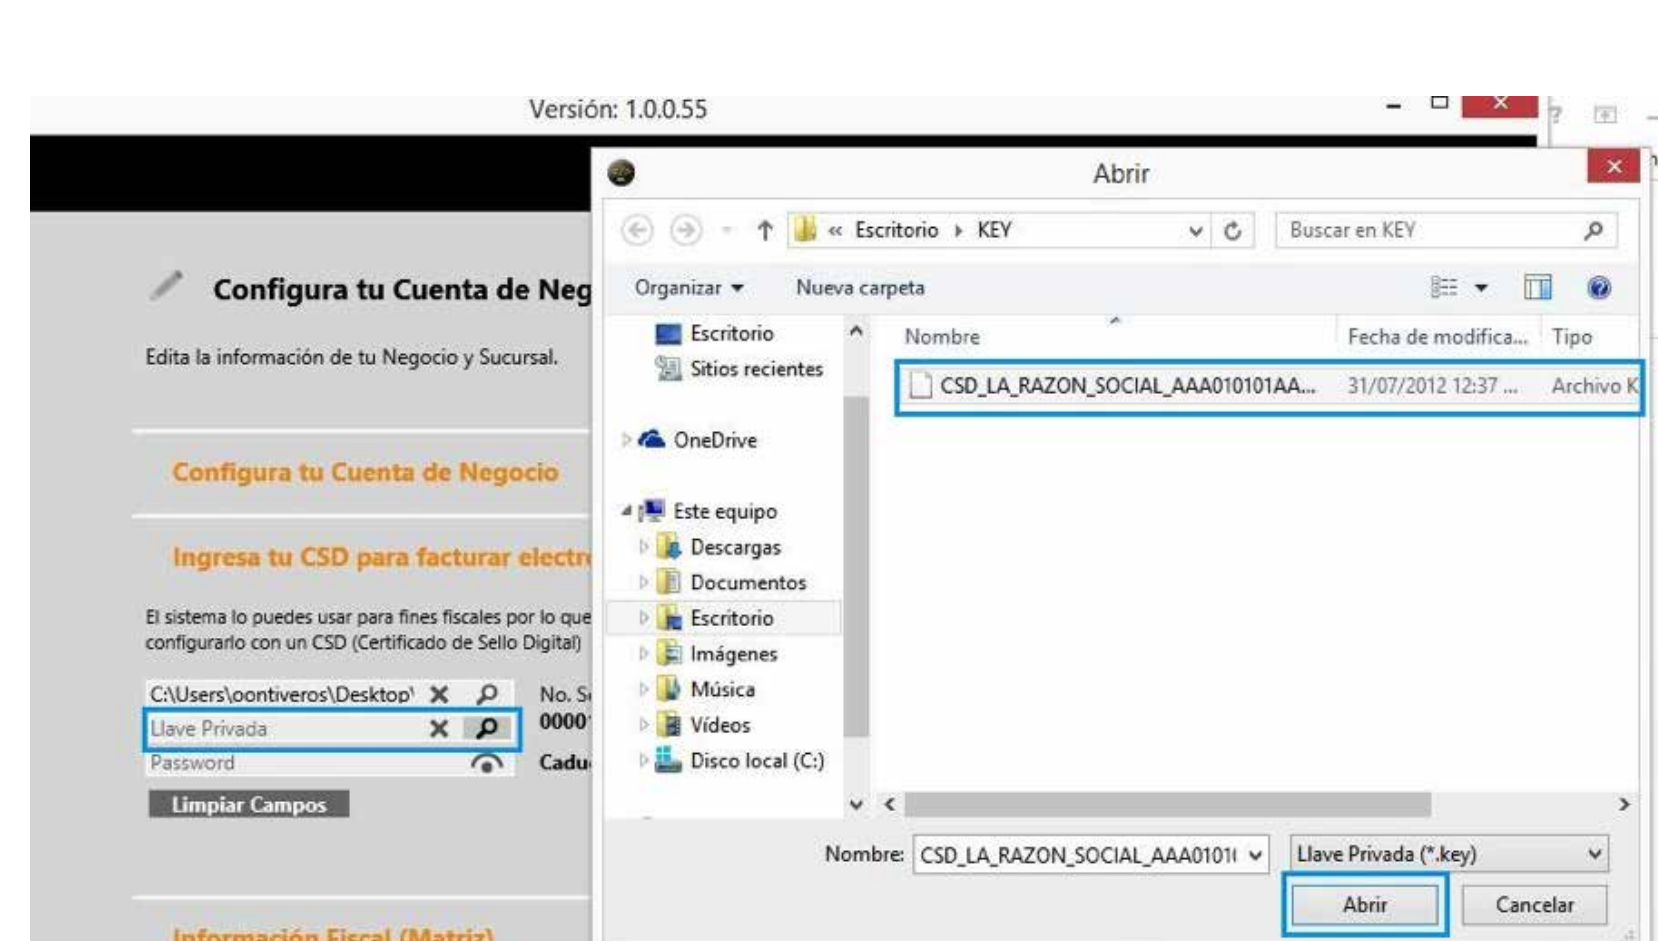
Versión: 1.0.0.55

Configura tu Cuenta de Neg

Edita la información de tu Negocio y Sucursal.

Configura tu Cuenta de Negocio

Ingresa tu CSD para facturar electr

El sistema lo puedes usar para fines fiscales por lo que configurarlo con un CSD (Certificado de Sello Digital)

C:\Users\oontiveros\Desktop\

Llave Privada

Password

No. S

0000

Cadu

Limpiar Campos

Información Fiscal (Matriz)

Abrir

« Escritorio › KEY

Buscar en KEY

Organizar ▾ Nueva carpeta

Escritorio
Sitios recientes
OneDrive
Este equipo
Descargas
Documentos
Escritorio
Imágenes
Música
Vídeos
Disco local (C:)

| Nombre | Fecha de modifica... | Tipo |
|---|---|---|
| CSD_LA_RAZON_SOCIAL_AAA010101AA... | 31/07/2012 12:37 ... | Archivo K |

Nombre: CSD_LA_RAZON_SOCIAL_AAA0101

Llave Privada (*.key)

Abrir

Cancelar